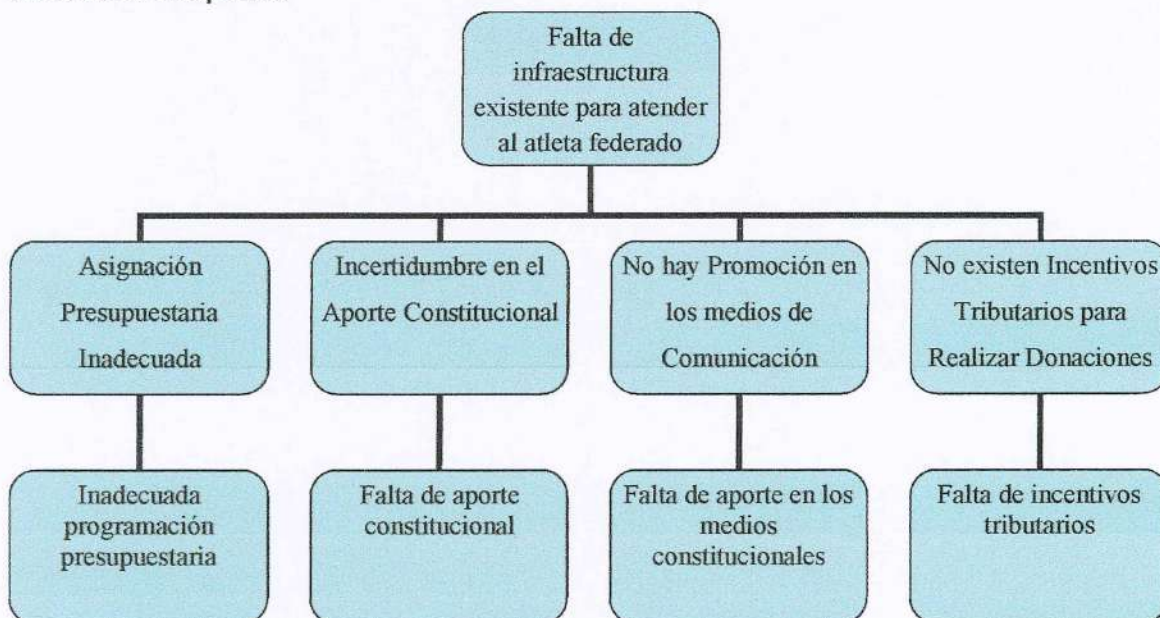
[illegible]

Falta de infraestructura existente para atender al atleta federado

Asignación Presupuestaria Inadecuada

Incertidumbre en el Aporte Constitucional

No hay Promoción en los medios de Comunicación

No existen Incentivos Tributarios para Realizar Donaciones

Inadecuada programación presupuestaria

Falta de aporte constitucional

Falta de aporte en los medios constitucionales

Falta de incentivos tributarios